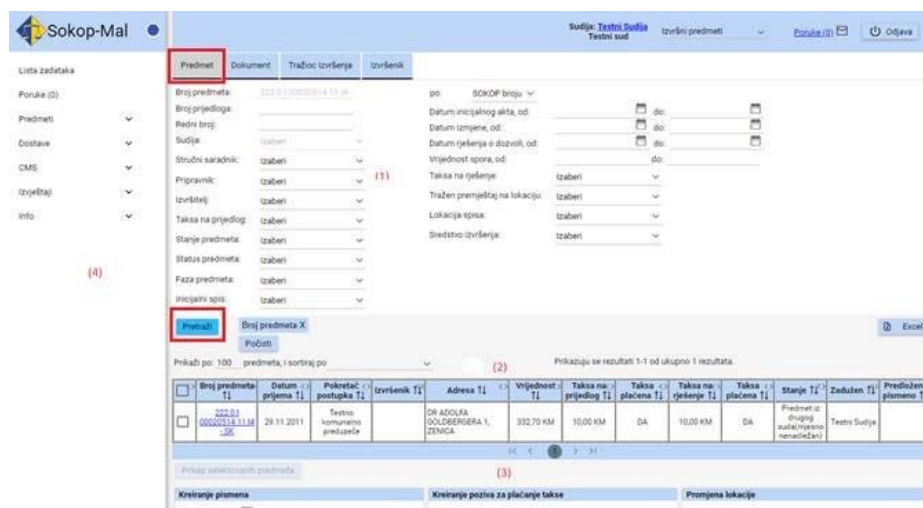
Sokop-Mal

Sudija: Testni Sudija
Testni sud

Izvršni predmeti

Poruke (0)

Odjava

Lista zadataka
Poruke (0)
Predmeti
Dostave
CMS
Izvještaji
Info

(4)

Predmet | Dokument | Tražioc izvršenja | Izvršenik

Broj predmeta: 222 0 I 000025 14 I1 M
Broj prijedloga:
Redni broj:
Sudija: Izaberi
Stručni saradnik: Izaberi
Pripravnik: Izaberi
Izvršitelj: Izaberi
Taksa na prijedlog: Izaberi
Stanje predmeta: Izaberi
Status predmeta: Izaberi
Faza predmeta: Izaberi
Inicijalni spis: Izaberi

(1)

po: SOKOP broju
Datum inicijalnog akta, od: do:
Datum izmjene, od: do:
Datum rješenja o dozvoli, od: do:
Vrijednost spora, od: do:
Taksa na rješenje: Izaberi
Tražen premještaj na lokaciju: Izaberi
Lokacija spisa: Izaberi
Sredstvo izvršenja: Izaberi

Pretraži
Broj predmeta X
Počisti

Excel

Prikaži po: 100 predmeta, i sortiraj po

(2)

Prikazuju se rezultati 1-1 od ukupno 1 rezultata.

| | Broj predmeta | Datum prijema | Pokretač postupka | Izvršenik | Adresa | Vrijednost | Taksa na prijedlog | Taksa plaćena | Taksa na rješenje | Taksa plaćena | Stanje | Zadužen | Predložen pismeno |
|---|---|---|---|---|---|---|---|---|---|---|---|---|---|
| ☐ | 222 0 I 000025 14 I1 M - SK | 29.11.2011 | Testno komunalno preduzeće | | DR ADOLFA GOLDBERGERA 1, ZENICA | 332,70 KM | 10,00 KM | DA | 10,00 KM | DA | Predmet iz drugog suda(mjesno nenadležan) | Testni Sudija | |

1

(3)

Prikaz selektovanih predmeta

Kreiranje pismena
Kreiranje poziva za plaćanje takse
Promjena lokacije